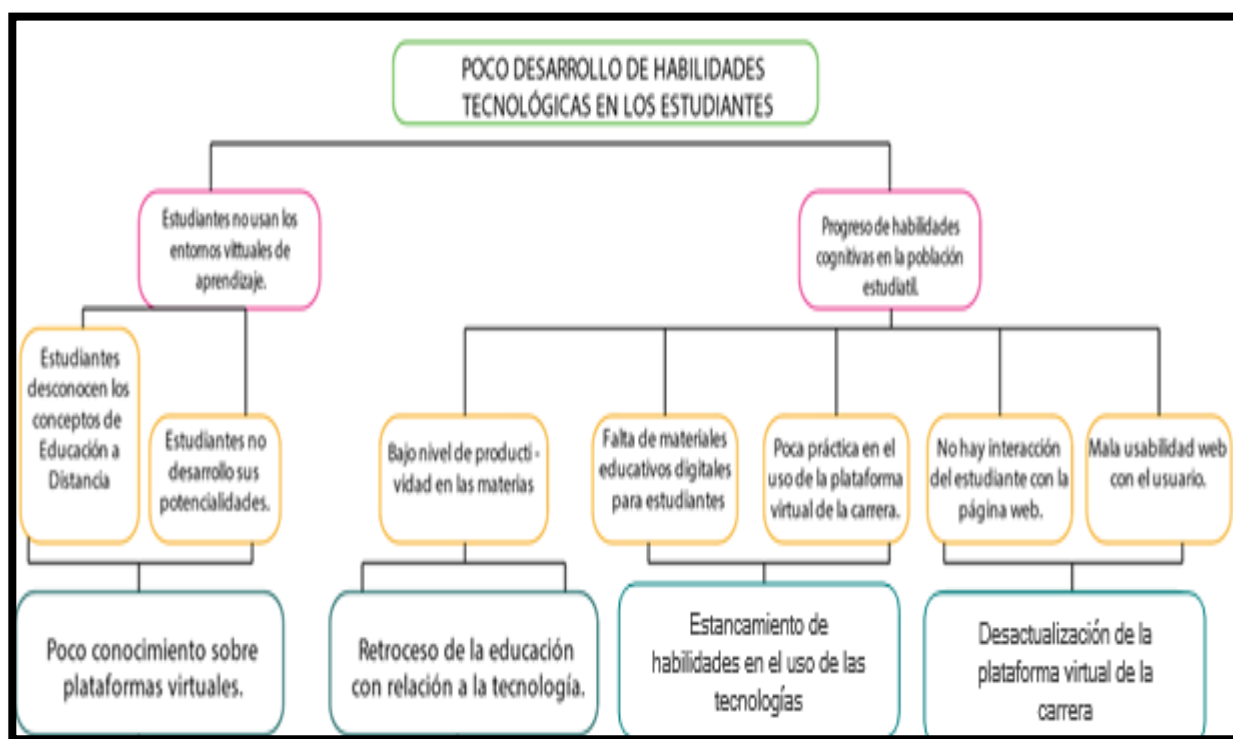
POCO DESARROLLO DE HABILIDADES TECNOLÓGICAS EN LOS ESTUDIANTES

Estudiantes no usan los entornos vittuales de aprendizaje.

Progreso de habilidades cognitivas en la población estudiatil.

Estudiantes desconocen los conceptos de Educación a Distancia

Estudiantes no desarrollo sus potencialidades.

Bajo nivel de producti - vidad en las materias

Falta de materiales educativos digitales para estudiantes

Poca práctica en el uso de la plataforma virtual de la carrera.

No hay interacción del estudiante con la página web.

Mala usabilidad web con el usuario.

Poco conocimiento sobre plataformas virtuales.

Retroceso de la educación con relación a la tecnología.

Estancamiento de habilidades en el uso de las tecnologías

Desactualización de la plataforma virtual de la carrera